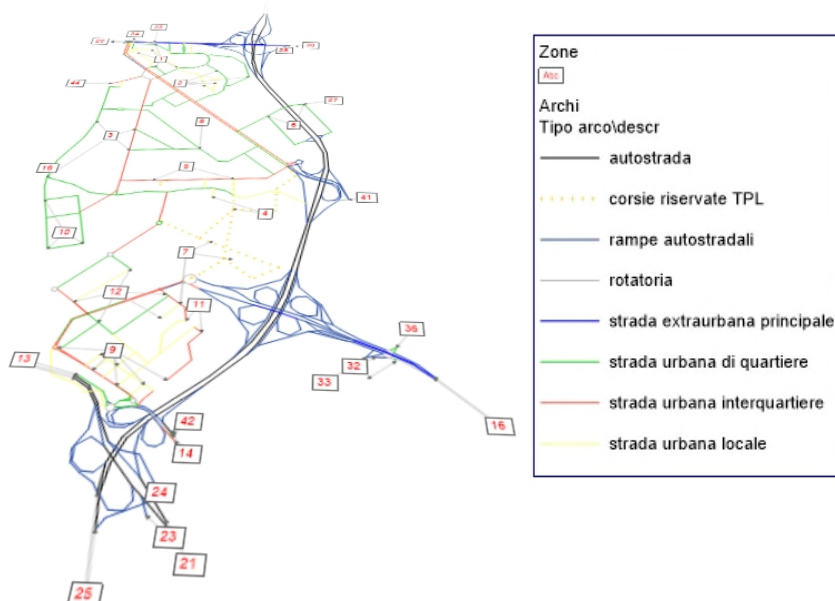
22
24
25
20
28
1
44
2
27
3
8
6
16
9
41
10
4
7
12
11
36
13
9
32
33
42
16
14
24
23
21
25

Zone
Abc
Archi
Tipo arco\descr
autostrada
corsie riservate TPL
rampe autostradali
rotatoria
strada extraurbana principale
strada urbana di quartiere
strada urbana interquartiere
strada urbana locale